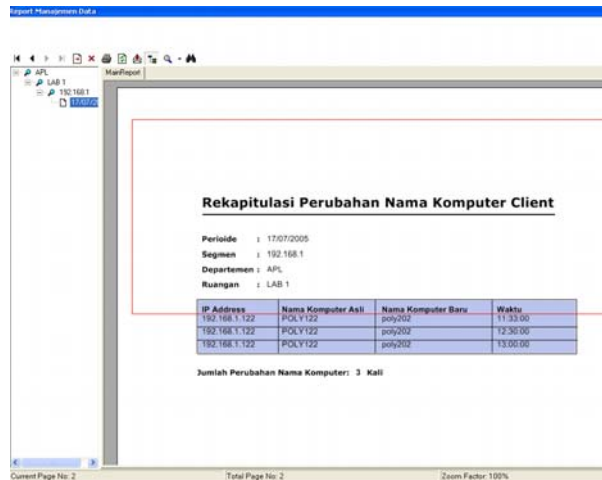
Report Manajemen Data

APL
LAB 1
192.168.1
17/07/2

MainReport

Rekapitulasi Perubahan Nama Komputer Client

Perioide : 17/07/2005
Segmen : 192.168.1
Departemen : APL
Ruangan : LAB 1

| IP Address | Nama Komputer Asli | Nama Komputer Baru | Waktu |
|---|---|---|---|
| 192.168.1.122 | POLY122 | poly202 | 11:33:00 |
| 192.168.1.122 | POLY122 | poly202 | 12:30:00 |
| 192.168.1.122 | POLY122 | poly202 | 13:00:00 |

Jumlah Perubahan Nama Komputer: 3 Kali

Current Page No: 2
Total Page No: 2
Zoom Factor: 100%